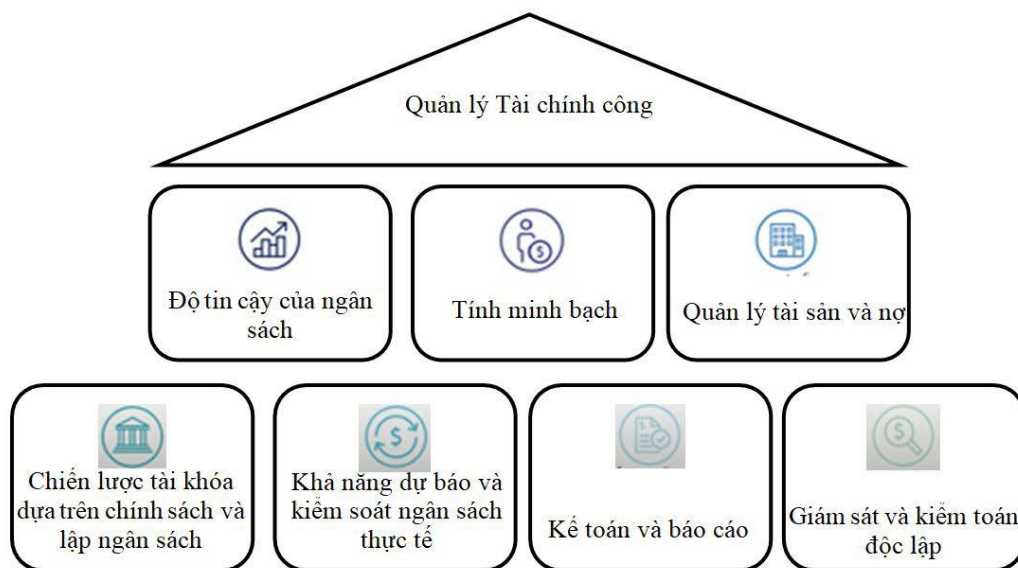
Quản lý Tài chính công

Độ tin cậy của ngân sách

Tính minh bạch

Quản lý tài sản và nợ

Chiến lược tài khóa dựa trên chính sách và lập ngân sách

Khả năng dự báo và kiểm soát ngân sách thực tế

Kế toán và báo cáo

Giám sát và kiểm toán độc lập